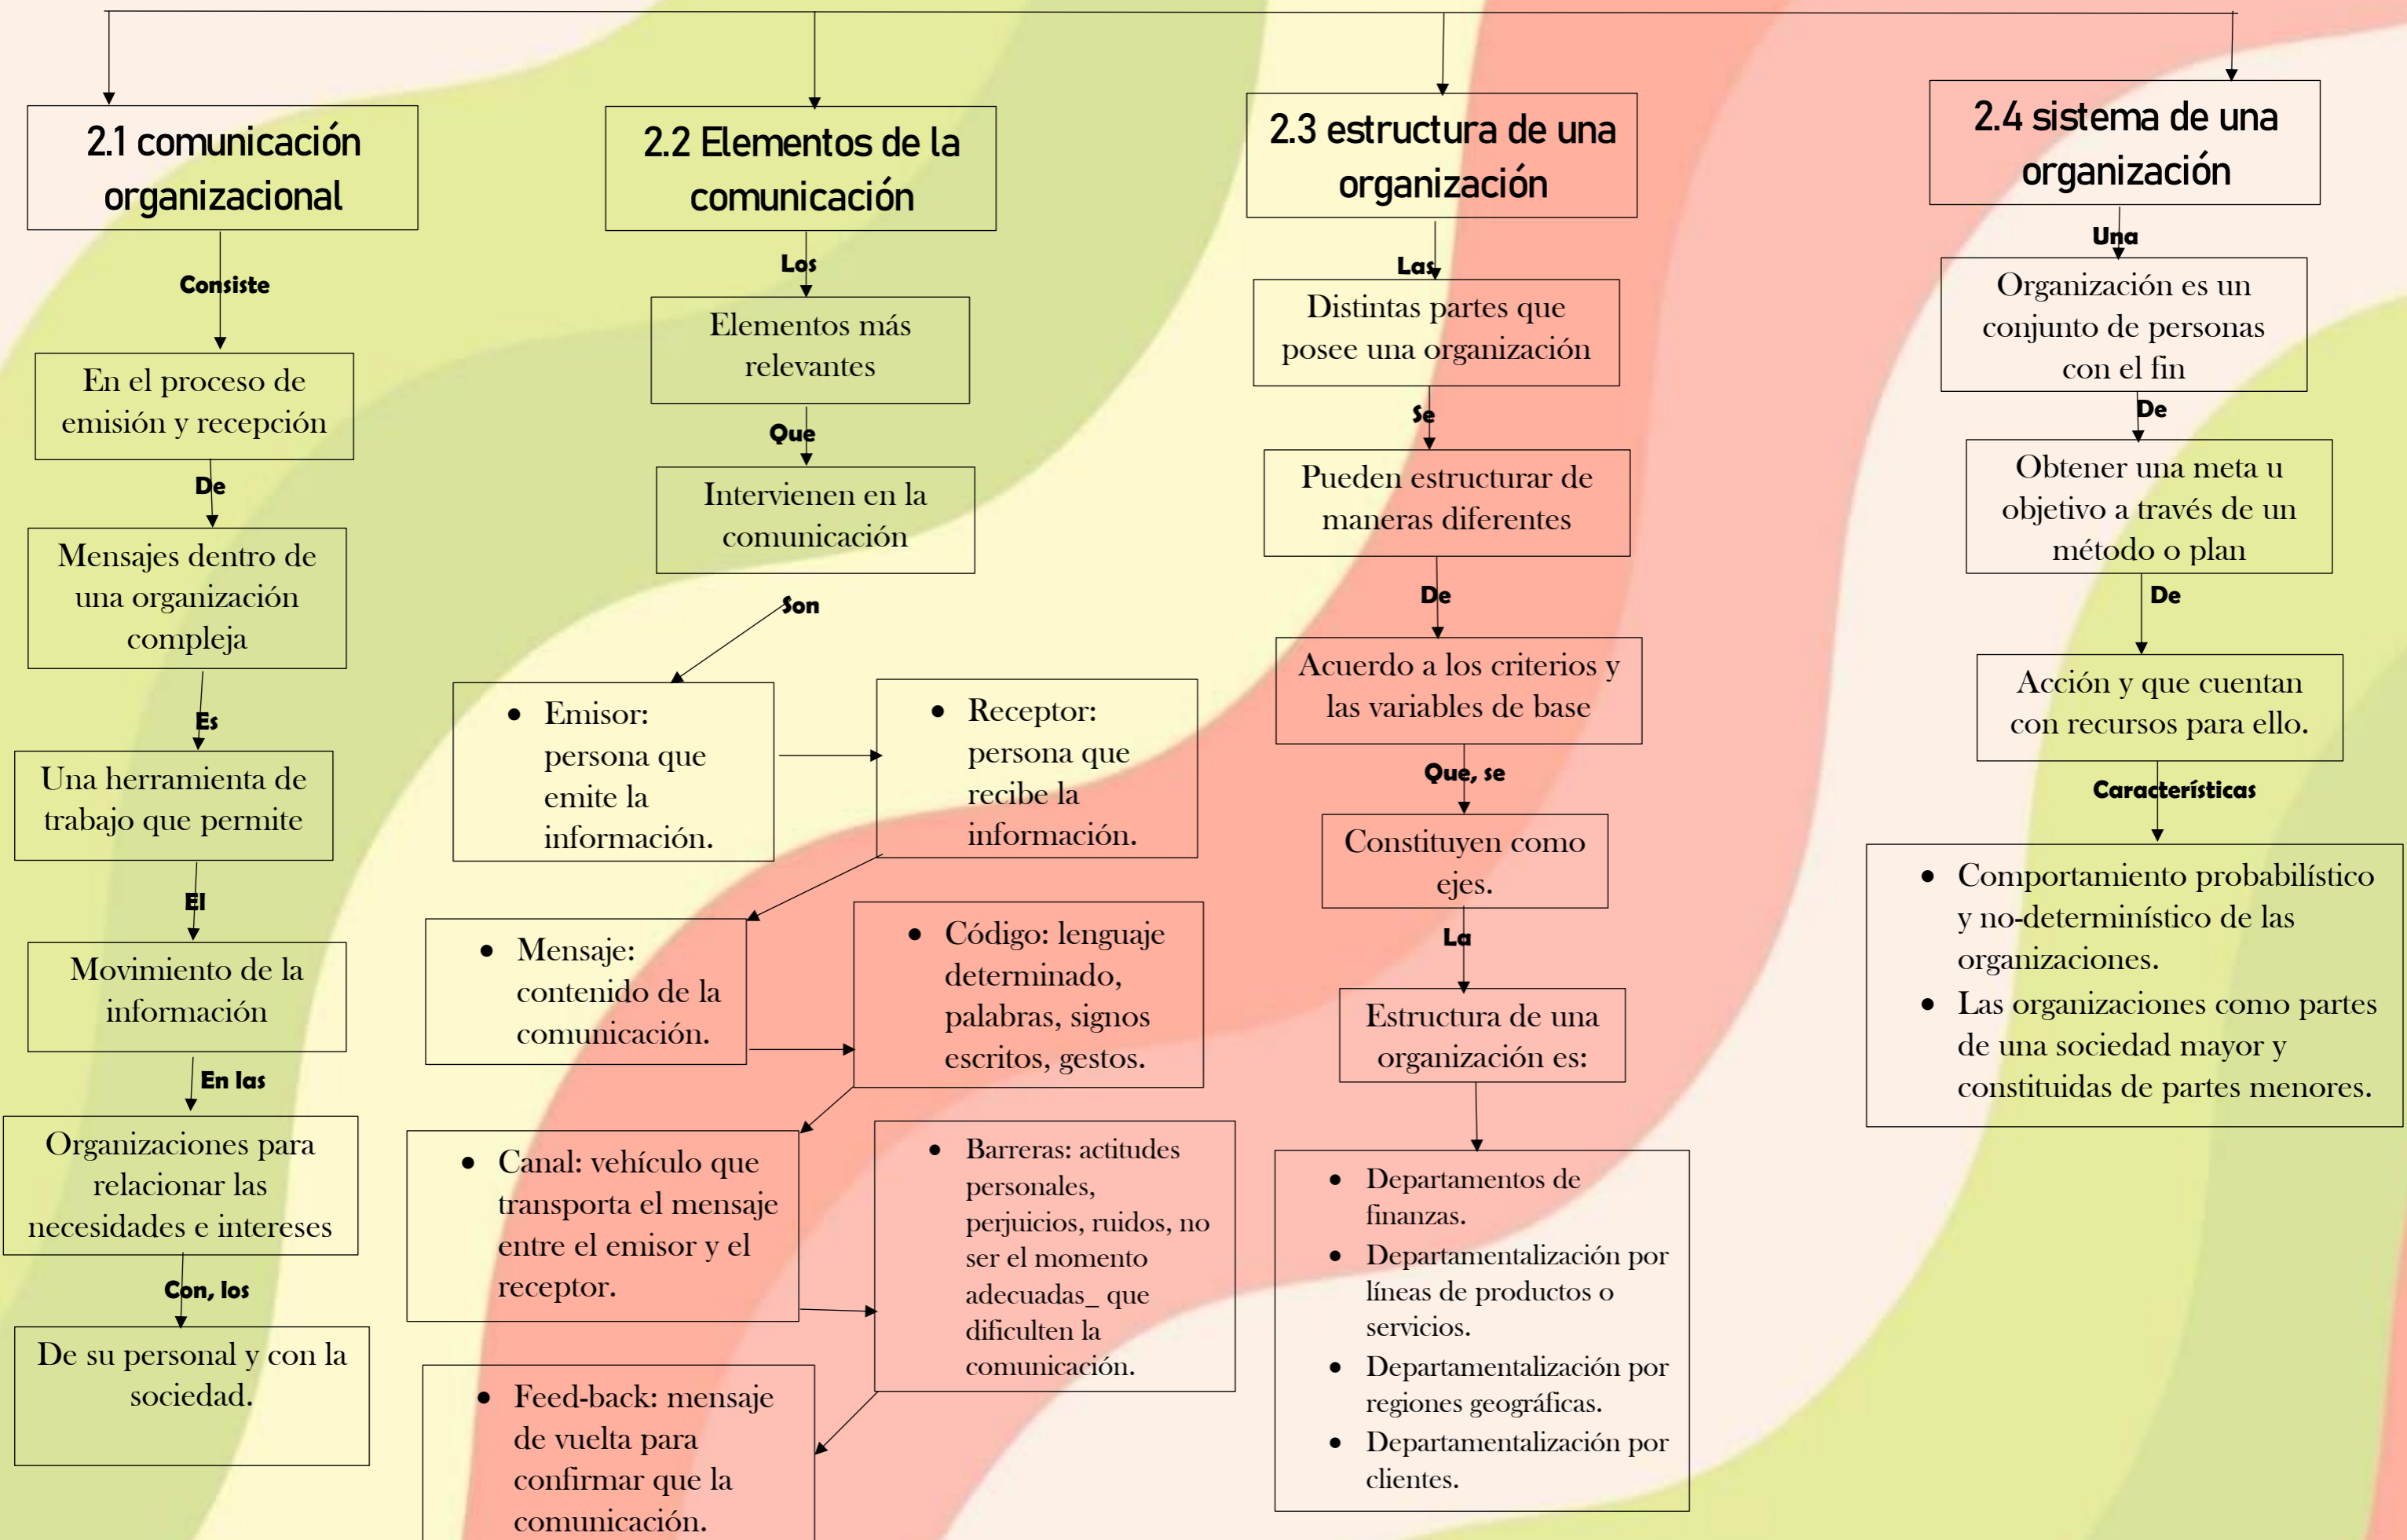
2.1 comunicación organizacional

Consiste

En el proceso de emisión y recepción

De

Mensajes dentro de una organización compleja

Es

Una herramienta de trabajo que permite

El

Movimiento de la información

En las

Organizaciones para relacionar las necesidades e intereses

Con, los

De su personal y con la sociedad.

2.2 Elementos de la comunicación

Los

Elementos más relevantes

Que

Intervienen en la comunicación

Son

- Emisor: persona que emite la información.

- Receptor: persona que recibe la información.

- Mensaje: contenido de la comunicación.

- Código: lenguaje determinado, palabras, signos escritos, gestos.

- Canal: vehículo que transporta el mensaje entre el emisor y el receptor.

- Barreras: actitudes personales, perjuicios, ruidos, no ser el momento adecuadas_ que dificulten la comunicación.

- Feed-back: mensaje de vuelta para confirmar que la comunicación.

2.3 estructura de una organización

Las

Distintas partes que posee una organización

Se

Pueden estructurar de maneras diferentes

De

Acuerdo a los criterios y las variables de base

Que, se

Constituyen como ejes.

La

Estructura de una organización es:

- Departamentos de finanzas.
- Departamentalización por líneas de productos o servicios.
- Departamentalización por regiones geográficas.
- Departamentalización por clientes.

2.4 sistema de una organización

Una

Organización es un conjunto de personas con el fin

De

Obtener una meta u objetivo a través de un método o plan

De

Acción y que cuentan con recursos para ello.

Características

- Comportamiento probabilístico y no-determinístico de las organizaciones.
- Las organizaciones como partes de una sociedad mayor y constituidas de partes menores.